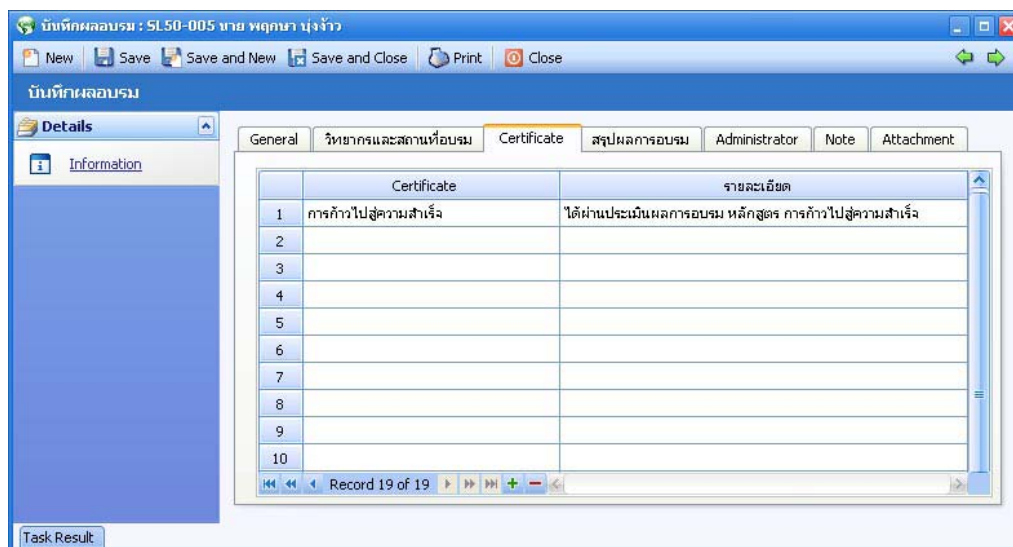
บันทึกผลอบรม : SL50-005 นาย พฤกษา บุ่งจ้าว

New | Save | Save and New | Save and Close | Print | Close

บันทึกผลอบรม

Details

Information

General | วิทยากรและสถานที่อบรม | Certificate | สรุปผลการอบรม | Administrator | Note | Attachment

| | Certificate | รายละเอียด |
|---|---|---|
| 1 | การก้าวไปสู่ความสำเร็จ | ได้ผ่านประเมินผลการอบรม หลักสูตร การก้าวไปสู่ความสำเร็จ |
| 2 | | |
| 3 | | |
| 4 | | |
| 5 | | |
| 6 | | |
| 7 | | |
| 8 | | |
| 9 | | |
| 10 | | |

Record 19 of 19

Task Result